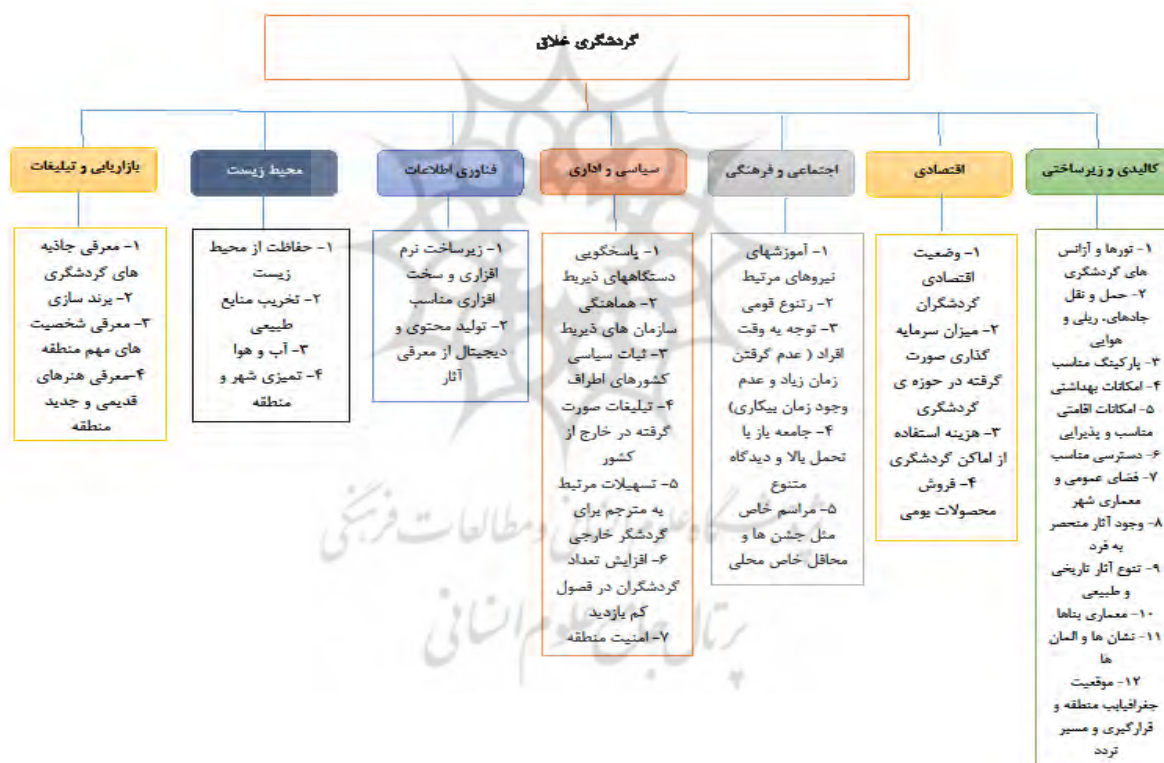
گردشگری خلاق

کالبدی و زیرساختی

۱- تورها و آژانس های گردشگری
۲- حمل و نقل جاده‌ای، ریلی و هوایی
۳- پارکینگ مناسب
۴- امکانات بهداشتی
۵- امکانات اقامتی مناسب و پذیرایی
۶- دسترسی مناسب
۷- فضای عمومی و معماری شهر
۸- وجود آثار منحصر به فرد
۹- تنوع آثار تاریخی و طبیعی
۱۰- معماری بناها
۱۱- نشان ها و المان ها
۱۲- موقعیت جغرافیایی منطقه و قرارگیری و مسیر تردد

اقتصادی

۱- وضعیت اقتصادی گردشگران
۲- میزان سرمایه گذاری صورت گرفته در حوزه ی گردشگری
۳- هزینه استفاده از اماکن گردشگری
۴- فروش محصولات بومی

اجتماعی و فرهنگی

۱- آموزشهای نیروهای مرتبط
۲- رتنوع قومی
۳- توجه به وقت افراد ( عدم گرفتن زمان زیاد و عدم وجود زمان بیکاری)
۴- جامعه باز با تحمل بالا و دیدگاه متنوع
۵- مراسم خاص مثل جشن ها و محافل خاص محلی

سیاسی و اداری

۱- پاسخگویی دستگاههای ذیربط
۲- هماهنگی سازمان های ذیربط
۳- ثبات سیاسی کشورهای اطراف
۴- تبلیغات صورت گرفته در خارج از کشور
۵- تسهیلات مرتبط به مترجم برای گردشگر خارجی
۶- افزایش تعداد گردشگران در فصول کم بازدید
۷- امنیت منطقه

فناوری اطلاعات

۱- زیرساخت نرم افزاری و سخت افزاری مناسب
۲- تولید محتوی و دیجیتال از معرفی آثار

محیط زیست

۱- حفاظت از محیط زیست
۲- تخریب منابع طبیعی
۳- آب و هوا
۴- تمیزی شهر و منطقه

بازاریابی و تبلیغات

۱- معرفی جاذبه های گردشگری
۲- برند سازی
۳- معرفی شخصیت های مهم منطقه
۴-معرفی هنرهای قدیمی و جدید منطقه

پژوهشگاه علوم انسانی و مطالعات فرهنگی
پرتال جامع علوم انسانی